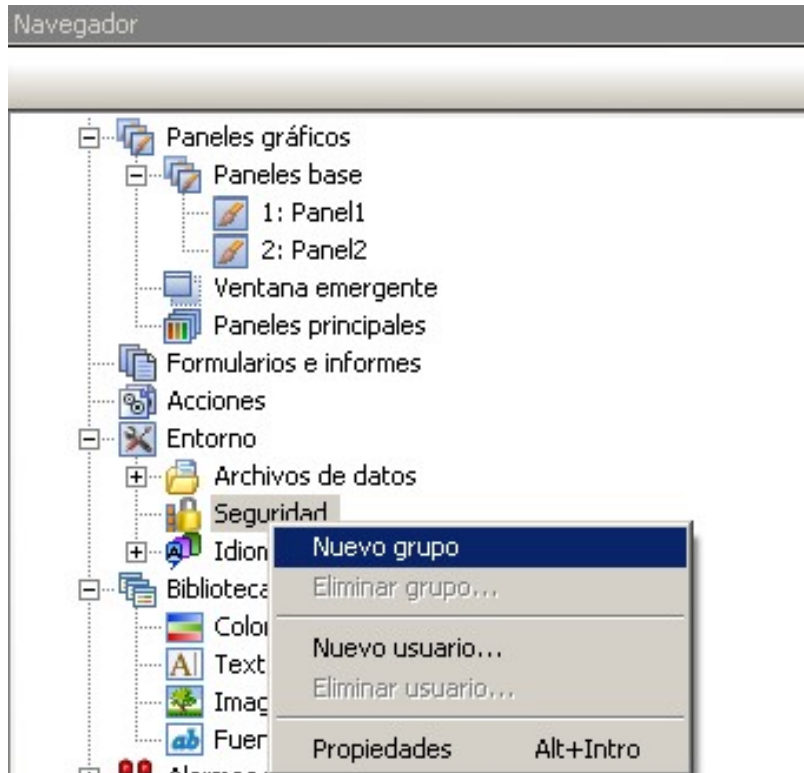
Navegador

Paneles gráficos
Paneles base
1: Panel1
2: Panel2
Ventana emergente
Paneles principales
Formularios e informes
Acciones
Entorno
Archivos de datos
Seguridad
Idion
Biblioteca
Color
Text
Imag
Fuer

Nuevo grupo
Eliminar grupo...
Nuevo usuario...
Eliminar usuario...
Propiedades Alt+Intro